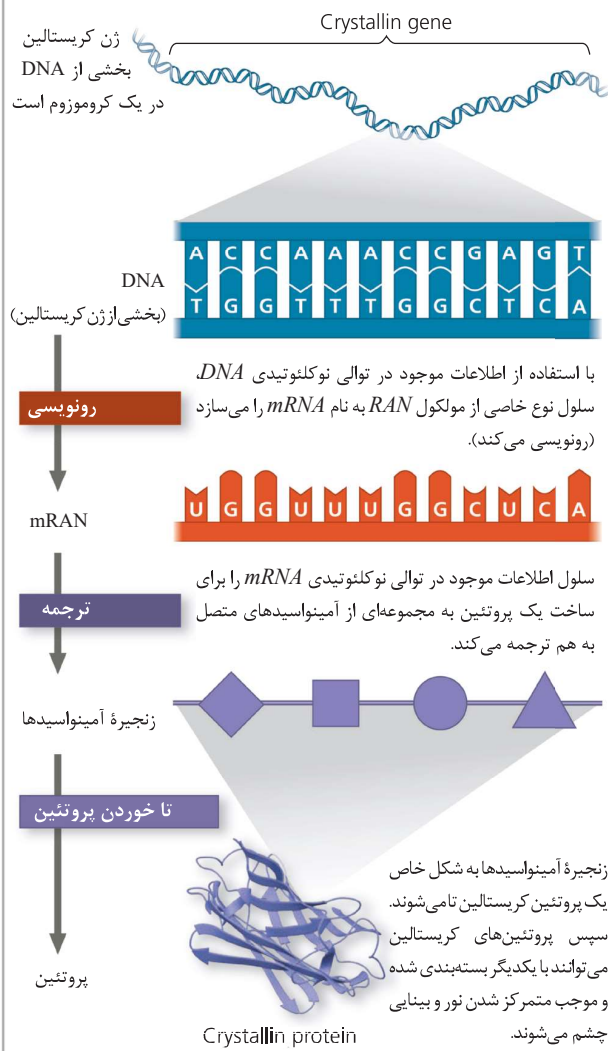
ژن کریستالین
بخشی از DNA
در یک کروموزوم است

Crystallin gene

| A | C | C | A | A | A | C | C | G | A | G | T |
|---|---|---|---|---|---|---|---|---|---|---|---|
| T | G | G | T | T | T | G | G | C | T | C | A |

DNA
(بخشی از ژن کریستالین)

رونویسی

با استفاده از اطلاعات موجود در توالی نوکلئوتیدی $DNA$، سلول نوع خاصی از مولکول $RAN$ به نام $mRNA$ را می‌سازد (رونویسی می‌کند).

U G G U U U G G C U C A

mRAN

ترجمه

سلول اطلاعات موجود در توالی نوکلئوتیدی $mRNA$ را برای ساخت یک پروتئین به مجموعه‌ای از آمینواسیدهای متصل به هم ترجمه می‌کند.

زنجیرهٔ آمینواسیدها

تا خوردن پروتئین

زنجیرهٔ آمینواسیدها به شکل خاص یک پروتئین کریستالین تا می‌شوند. سپس پروتئین‌های کریستالین می‌توانند با یکدیگر بسته‌بندی شده و موجب متمرکز شدن نور و بینایی چشم می‌شوند.

پروتئین

Crystallin protein